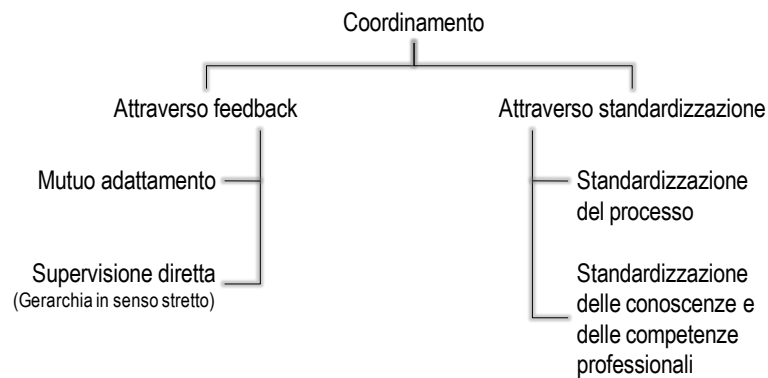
Coordinamento

Attraverso feedback

Mutuo adattamento

Supervisione diretta
(Gerarchia in senso stretto)

Attraverso standardizzazione

Standardizzazione del processo

Standardizzazione delle conoscenze e delle competenze professionali